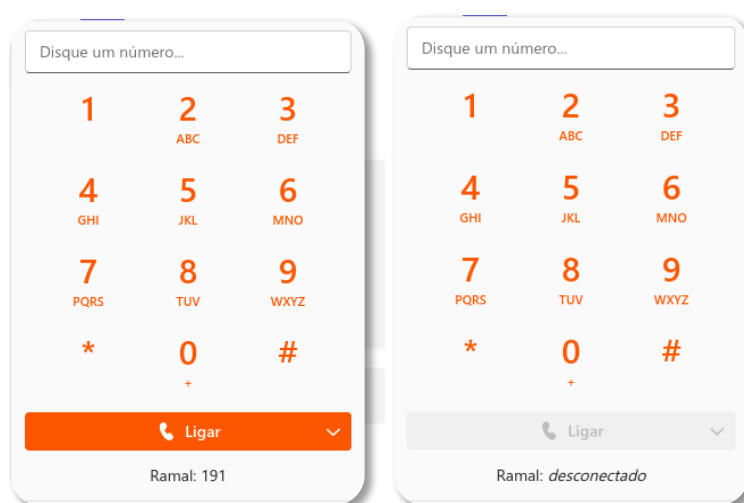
Disque um número...

1
2
ABC
3
DEF
4
GHI
5
JKL
6
MNO
7
PQRS
8
TUV
9
WXYZ
*
0
+
#

Ligar

Ramal: 191

Disque um número...

1
2
ABC
3
DEF
4
GHI
5
JKL
6
MNO
7
PQRS
8
TUV
9
WXYZ
*
0
+
#

Ligar

Ramal: *desconectado*